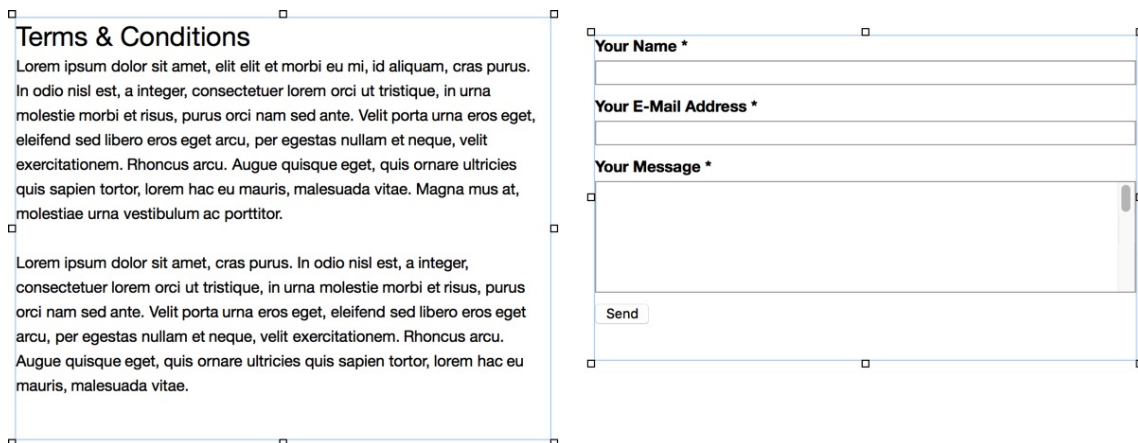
Terms & Conditions

Lorem ipsum dolor sit amet, elit elit et morbi eu mi, id aliquam, cras purus. In odio nisl est, a integer, consectetuer lorem orci ut tristique, in urna molestie morbi et risus, purus orci nam sed ante. Velit porta urna eros eget, eleifend sed libero eros eget arcu, per egestas nullam et neque, velit exercitationem. Rhoncus arcu. Augue quisque eget, quis ornare ultricies quis sapien tortor, lorem hac eu mauris, malesuada vitae. Magna mus at, molestiae urna vestibulum ac porttitor.

Lorem ipsum dolor sit amet, cras purus. In odio nisl est, a integer, consectetuer lorem orci ut tristique, in urna molestie morbi et risus, purus orci nam sed ante. Velit porta urna eros eget, eleifend sed libero eros eget arcu, per egestas nullam et neque, velit exercitationem. Rhoncus arcu. Augue quisque eget, quis ornare ultricies quis sapien tortor, lorem hac eu mauris, malesuada vitae.

Your Name *

Your E-Mail Address *

Your Message *

Send